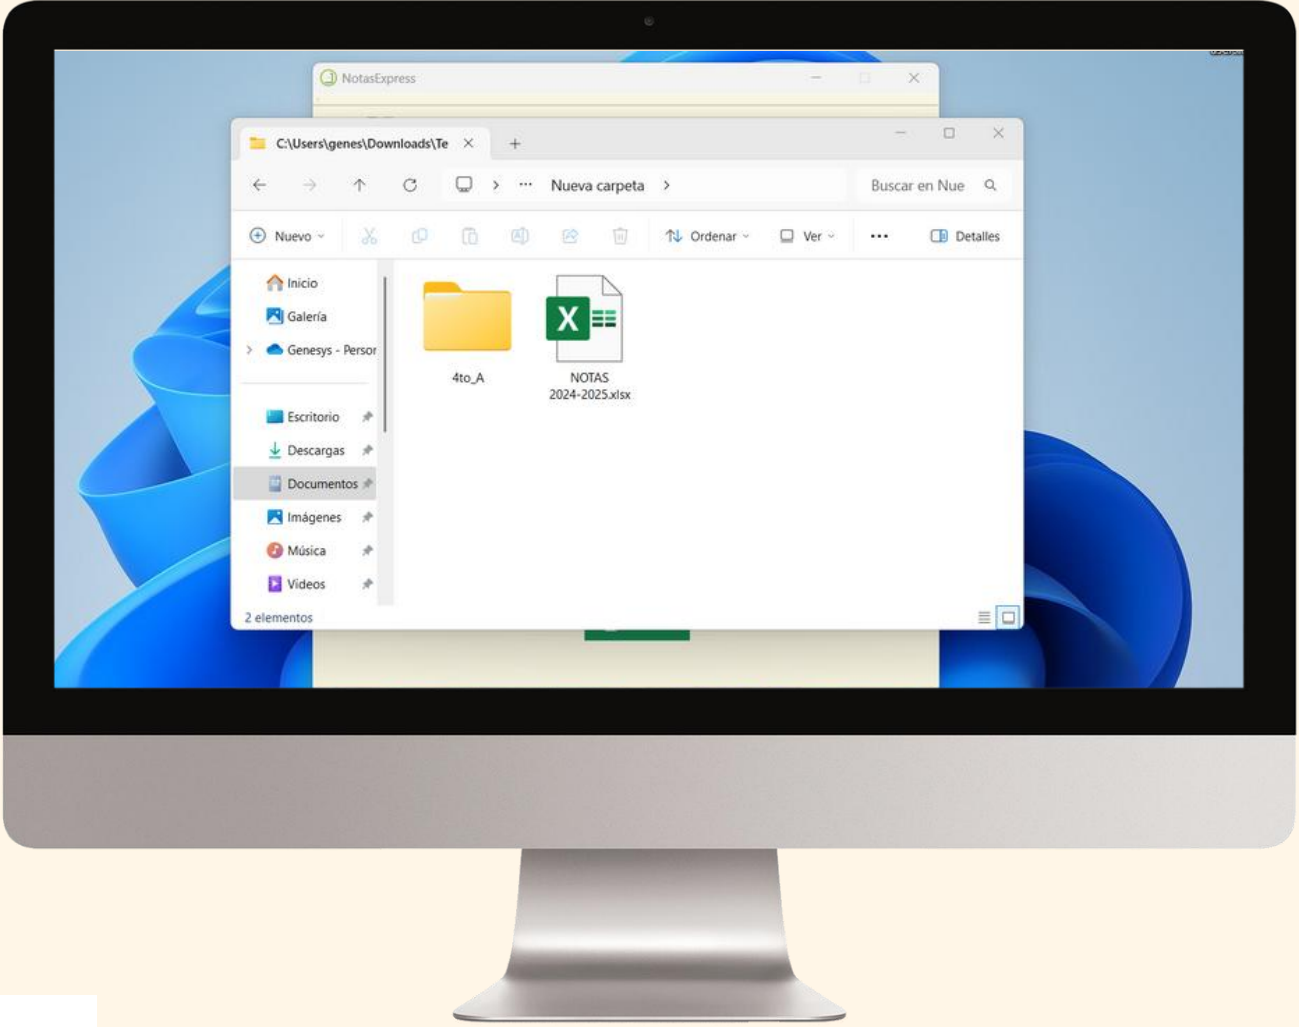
NotasExpress

C:\Users\genes\Downloads\Te

Nueva carpeta

Buscar en Nue

Nuevo

Ordenar

Ver

Detalles

Inicio

Galería

Genesys - Persor

Escritorio

Descargas

Documentos

Imágenes

Música

Videos

4to_A

NOTAS 2024-2025.xlsx

2 elementos